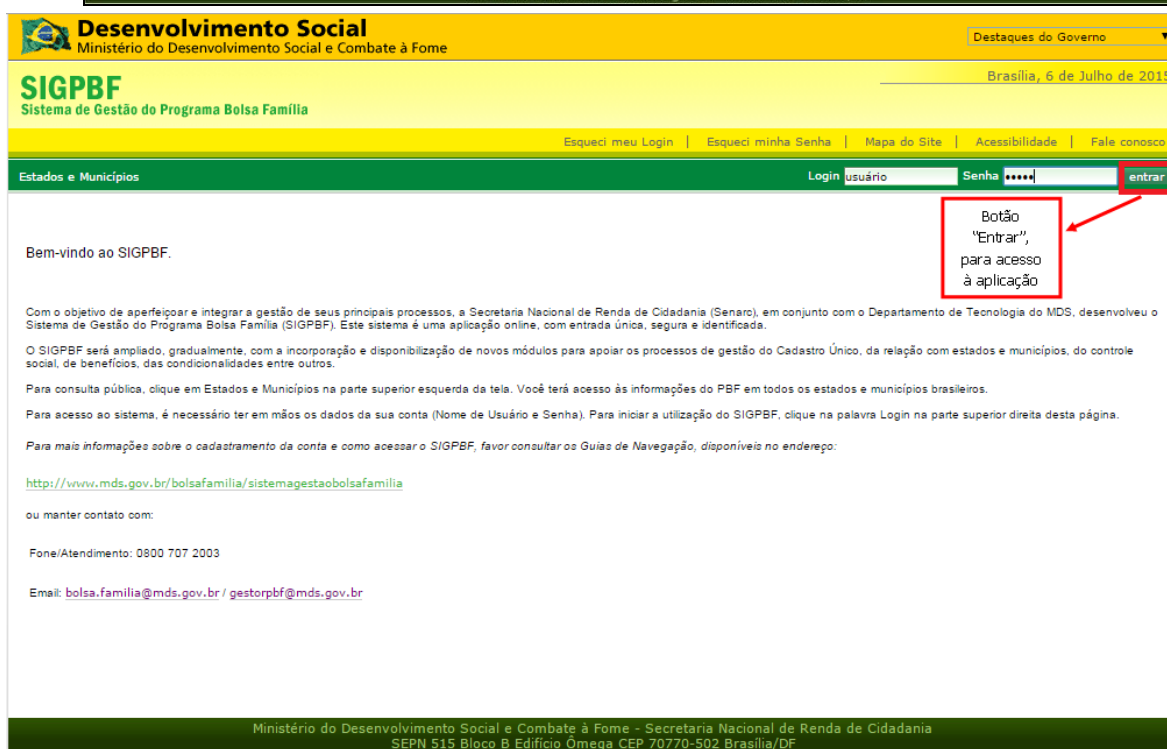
Desenvolvimento Social
Ministério do Desenvolvimento Social e Combate à Fome

Destaques do Governo

SIGPBF
Sistema de Gestão do Programa Bolsa Família

Brasília, 6 de Julho de 2015

Esqueci meu Login | Esqueci minha Senha | Mapa do Site | Acessibilidade | Fale conosco

Estados e Municípios

Login usuário Senha ••••• entrar

Botão "Entrar", para acesso à aplicação

Bem-vindo ao SIGPBF.

Com o objetivo de aperfeiçoar e integrar a gestão de seus principais processos, a Secretaria Nacional de Renda de Cidadania (Senarc), em conjunto com o Departamento de Tecnologia do MDS, desenvolveu o Sistema de Gestão do Programa Bolsa Família (SIGPBF). Este sistema é uma aplicação online, com entrada única, segura e identificada.

O SIGPBF será ampliado, gradualmente, com a incorporação e disponibilização de novos módulos para apoiar os processos de gestão do Cadastro Único, da relação com estados e municípios, do controle social, de benefícios, das condicionalidades entre outros.

Para consulta pública, clique em Estados e Municípios na parte superior esquerda da tela. Você terá acesso às informações do PBF em todos os estados e municípios brasileiros.

Para acesso ao sistema, é necessário ter em mãos os dados da sua conta (Nome de Usuário e Senha). Para iniciar a utilização do SIGPBF, clique na palavra Login na parte superior direita desta página.

Para mais informações sobre o cadastramento da conta e como acessar o SIGPBF, favor consultar os Guias de Navegação, disponíveis no endereço:

http://www.mds.gov.br/bolsafamilia/sistemagestaobolsafamilia

ou manter contato com:

Fone/Atendimento: 0800 707 2003

Email: bolsa.familia@mds.gov.br / gestorpbf@mds.gov.br

Ministério do Desenvolvimento Social e Combate à Fome - Secretaria Nacional de Renda de Cidadania
SEPN 515 Bloco B Edifício Ômega CEP 70770-502 Brasília/DF